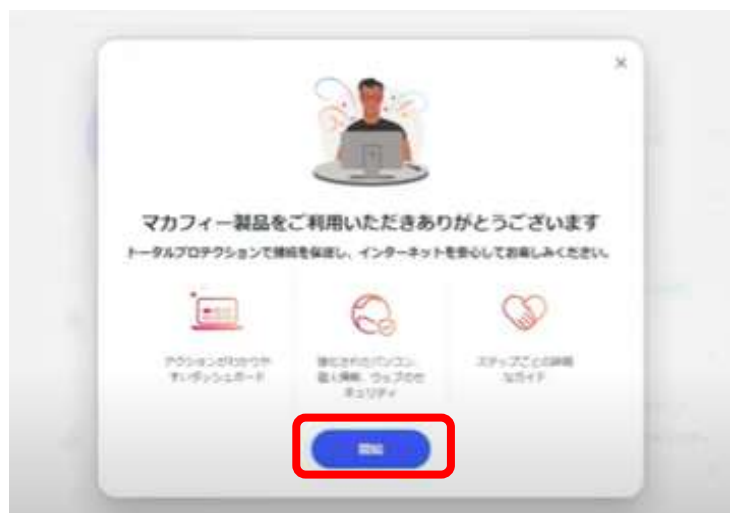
×

マカフィー製品をご利用いただきありがとうございます

トータルプロテクションで情報を保護し、インターネットを安心してお楽しみください。

アクションがわかりやすいダッシュボード

強化されたパソコン、個人情報、ウェブのセキュリティ

ステップごとの詳細なガイド

開始